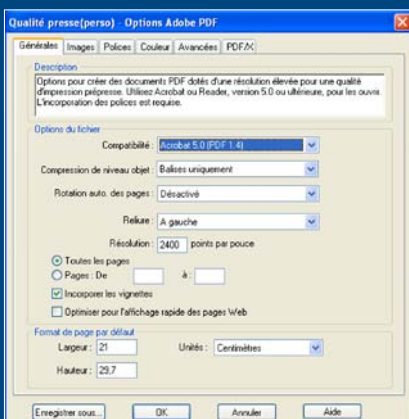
Qualité presse(perso) - Options Adobe PDF

Générales | Images | Polices | Couleur | Avancées | PDF/X

Description
Options pour créer des documents PDF dotés d'une résolution élevée pour une qualité d'impression prépresse. Utilisez Acrobat ou Reader, version 5.0 ou ultérieure, pour les ouvrir. L'incorporation des polices est requise.

Options du fichier
Compatibilité : Acrobat 5.0 (PDF 1.4)
Compression de niveau objet : Balises uniquement
Rotation auto. des pages : Désactivé
Reliure : A gauche
Résolution : 2400 points par pouce
Toutes les pages
Pages : De à :
Incorporer les vignettes
Optimiser pour l'affichage rapide des pages Web

Format de page par défaut
Largeur : 21
Unités : Centimètres
Hauteur : 29,7

Enregistrer sous... | OK | Annuler | Aide